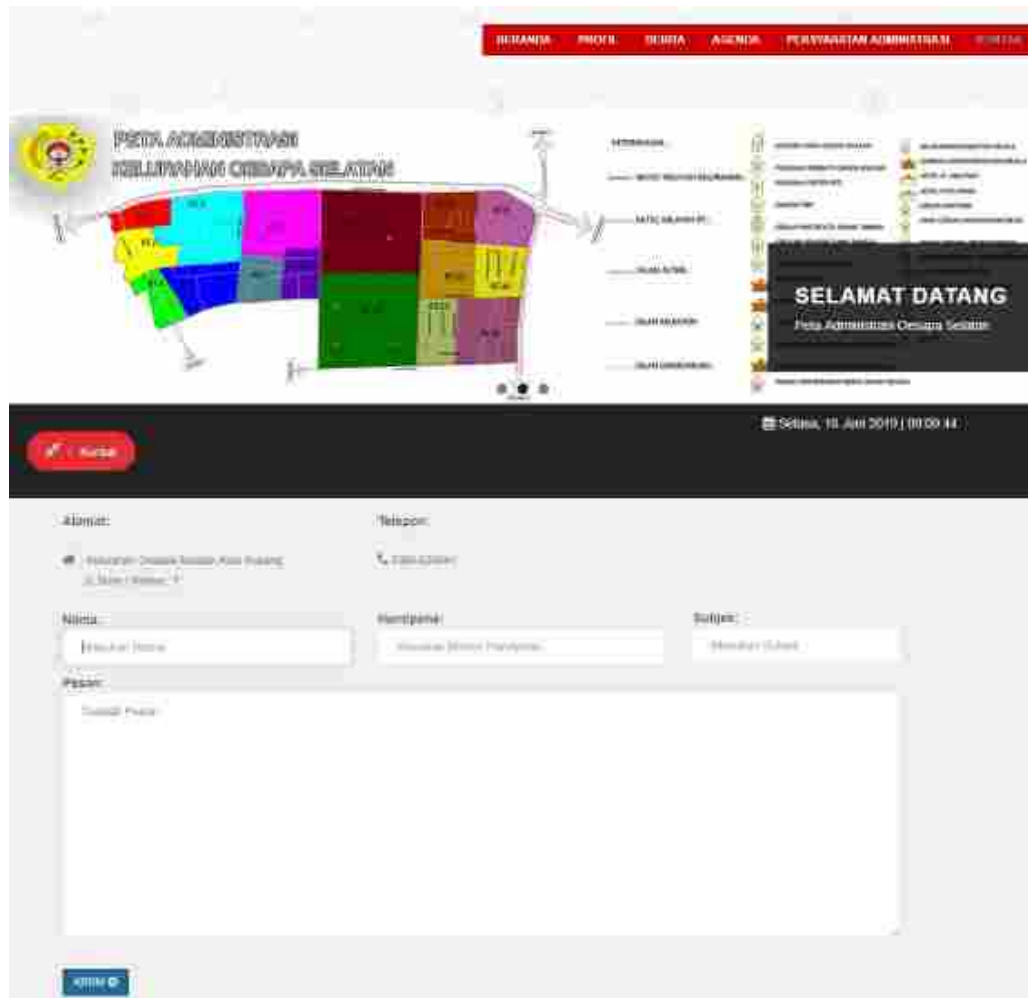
BERANDA PROFIL BERITA AGENDA PELAYANAN ADMINISTRASI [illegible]

PETA ADMINISTRASI KELURAHAN OESAPA SELATAN

KETERANGAN

SELAMAT DATANG

Peta Administrasi Oesapa Selatan

Selasa, 18 Juni 2019 | 00:00:44

Kontak

Alamat:

Kelurahan Oesapa Selatan Kota Kupang Jl. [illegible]

Telepon:

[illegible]

Nama:

Masukan Nama

Handphone:

Masukan Nomor Handphone

Subjek:

Masukan Subjek

Pesan:

Tuliskan Pesan

Kirim